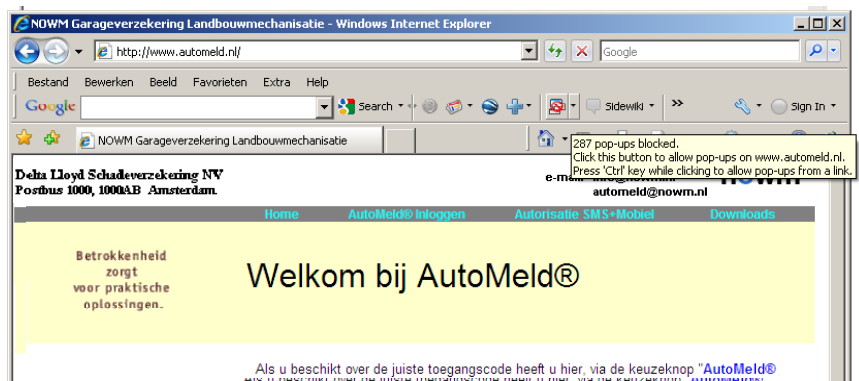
NOWM Garageverzekering Landbouwmechanisatie - Windows Internet Explorer

http://www.automeld.nl/

Google

Bestand Bewerken Beeld Favorieten Extra Help

Google

Search

Sidewiki

Sign In

NOWM Garageverzekering Landbouwmechanisatie

287 pop-ups blocked.
Click this button to allow pop-ups on www.automeld.nl.
Press 'Ctrl' key while clicking to allow pop-ups from a link.

Delta Lloyd Schadeverzekering NV
Postbus 1000, 1000AB Amsterdam.

e-mail: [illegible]
automeld@nowm.nl

Home AutoMeld® Inloggen Autorisatie SMS+Mobiel Downloads

Betrokkenheid zorgt voor praktische oplossingen.

Welkom bij AutoMeld®

Als u beschikt over de juiste toegangscode heeft u hier, via de keuzeknop "AutoMeld®
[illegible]